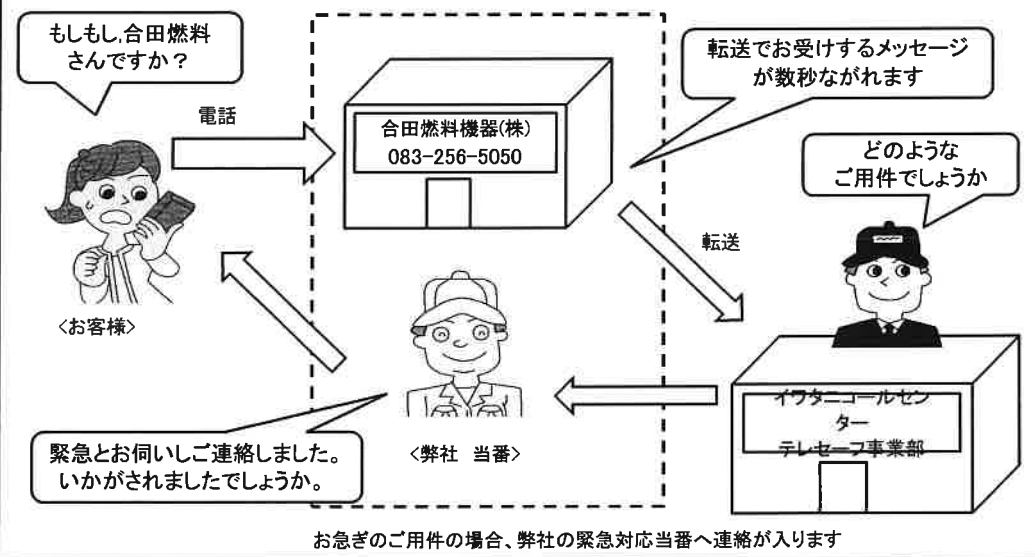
もしもし,合田燃料さんですか？

電話

合田燃料機器(株)
083-256-5050

転送でお受けするメッセージが数秒ながれます

どのようなご用件でしょうか

転送

<お客様>

イワタニコールセンター
テレセーフ事業部

緊急とお伺いしご連絡しました。いかがされましたでしょうか。

<弊社　当番>

お急ぎのご用件の場合、弊社の緊急対応当番へ連絡が入ります